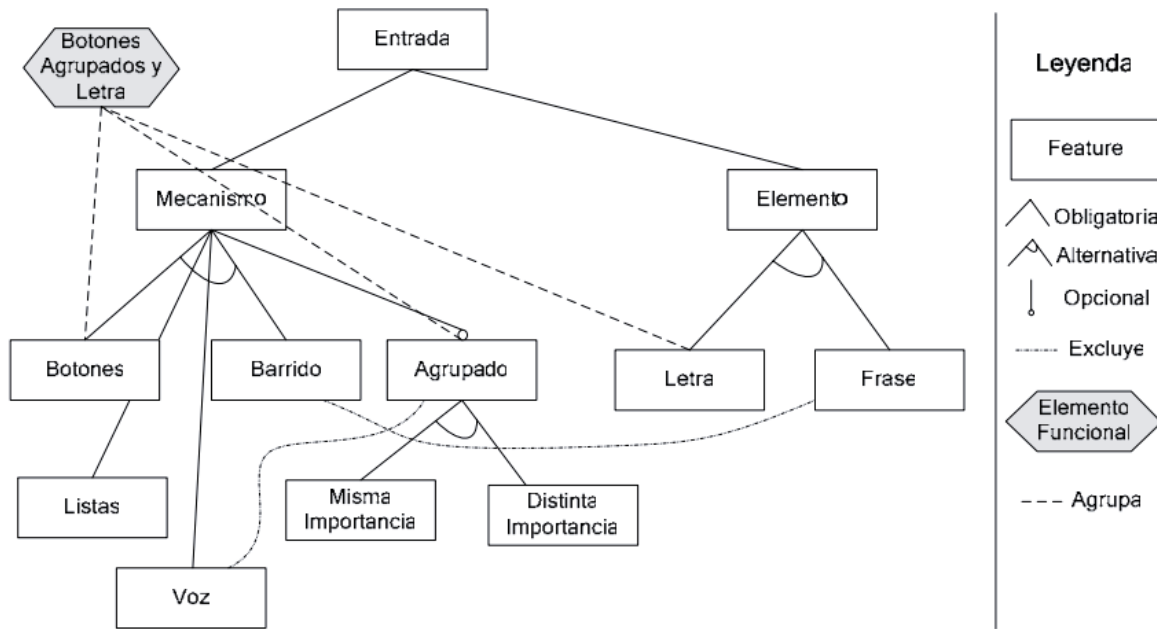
Botones Agrupados y Letra

Entrada

Mecanismo

Elemento

Botones

Barrido

Agrupado

Letra

Frase

Listas

Misma Importancia

Distinta Importancia

Voz

Leyenda

Feature

Obligatoria

Alternativa

Opcional

Excluye

Elemento Funcional

Agrupa